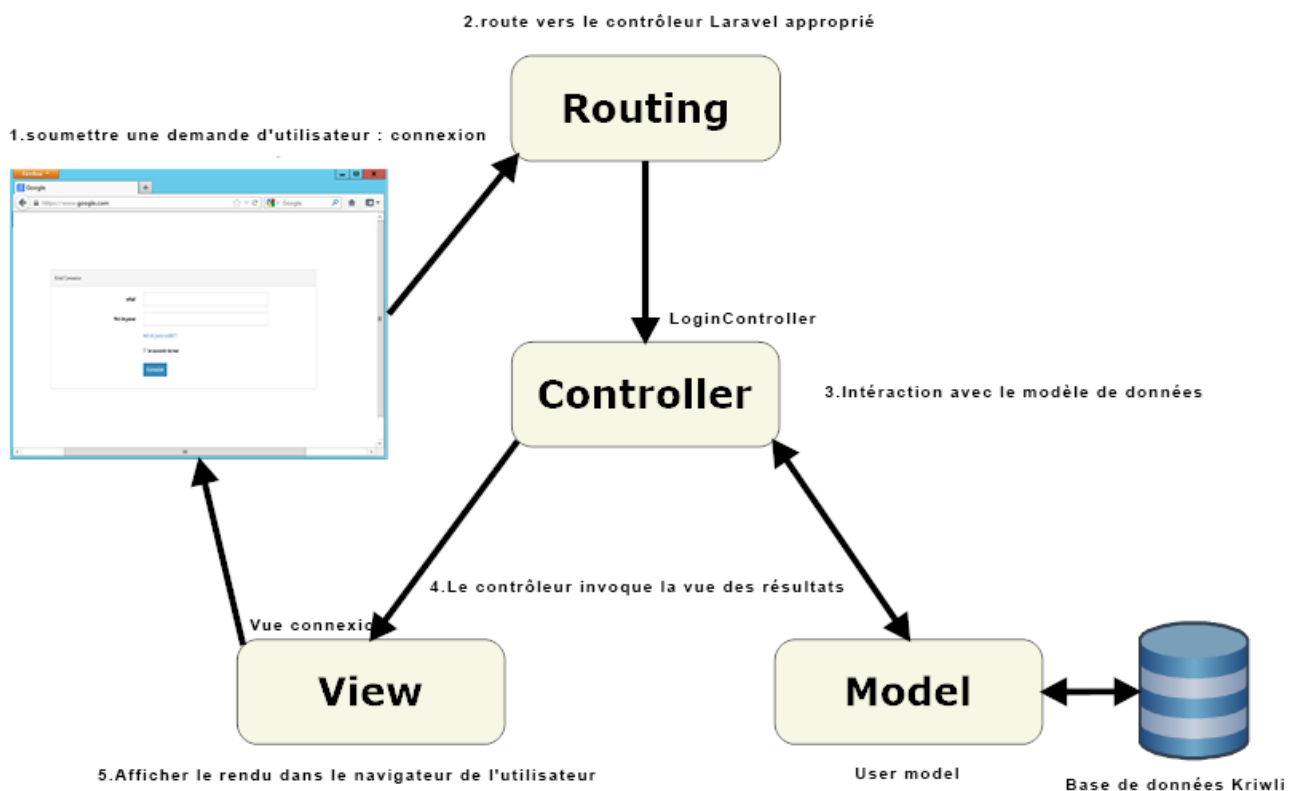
2.route vers le contrôleur Laravel approprié

Routing

1.soumettre une demande d'utilisateur : connexion

Firefox

Google

https://www.google.com

Google

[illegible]

LoginController

Controller

3.Intéraction avec le modèle de données

4.Le contrôleur invoque la vue des résultats

Vue connexion

View

Model

5.Afficher le rendu dans le navigateur de l'utilisateur

User model

Base de données Kriwli